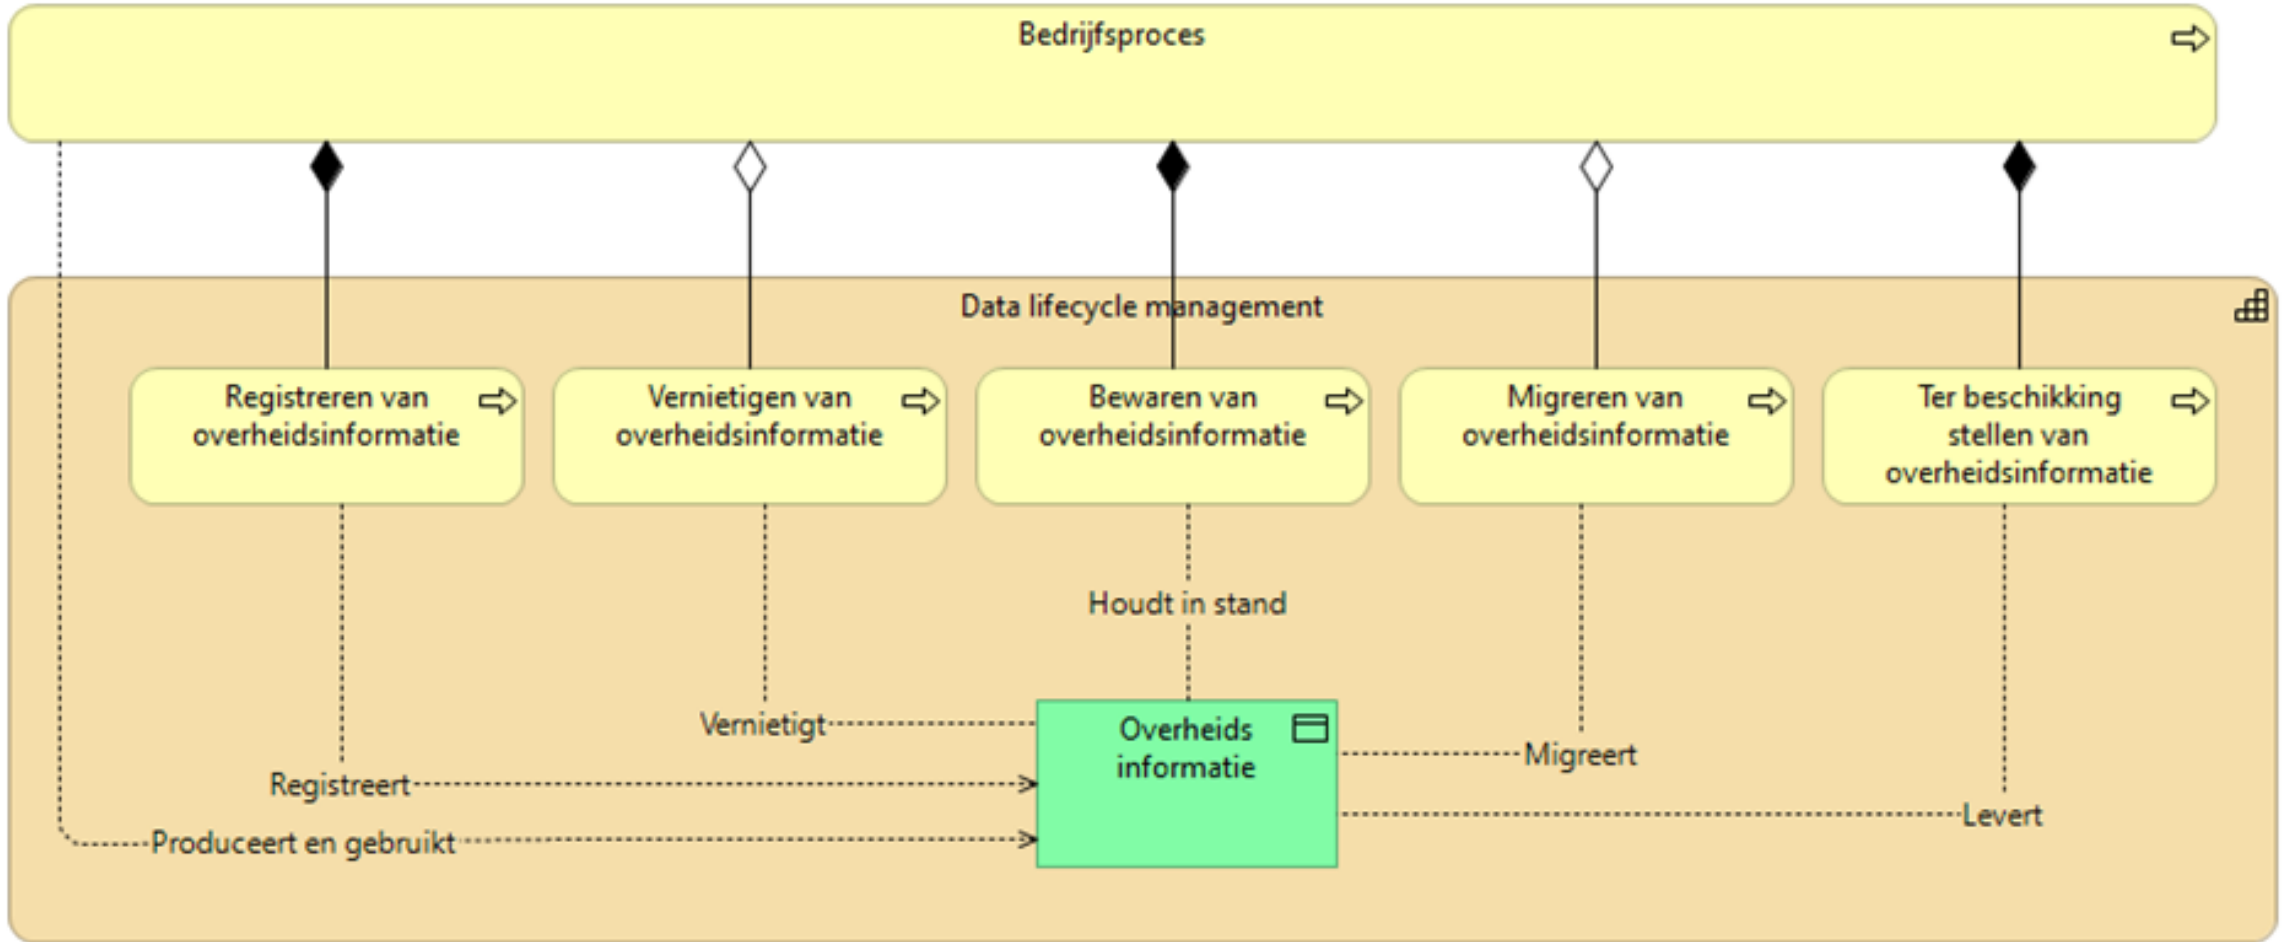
Bedrijfsproces

Data lifecycle management

Registreren van overheidsinformatie

Vernietigen van overheidsinformatie

Bewaren van overheidsinformatie

Migreren van overheidsinformatie

Ter beschikking stellen van overheidsinformatie

Houdt in stand

Vernietigt

Overheids informatie

Migreert

Registreert

Levert

Produceert en gebruikt